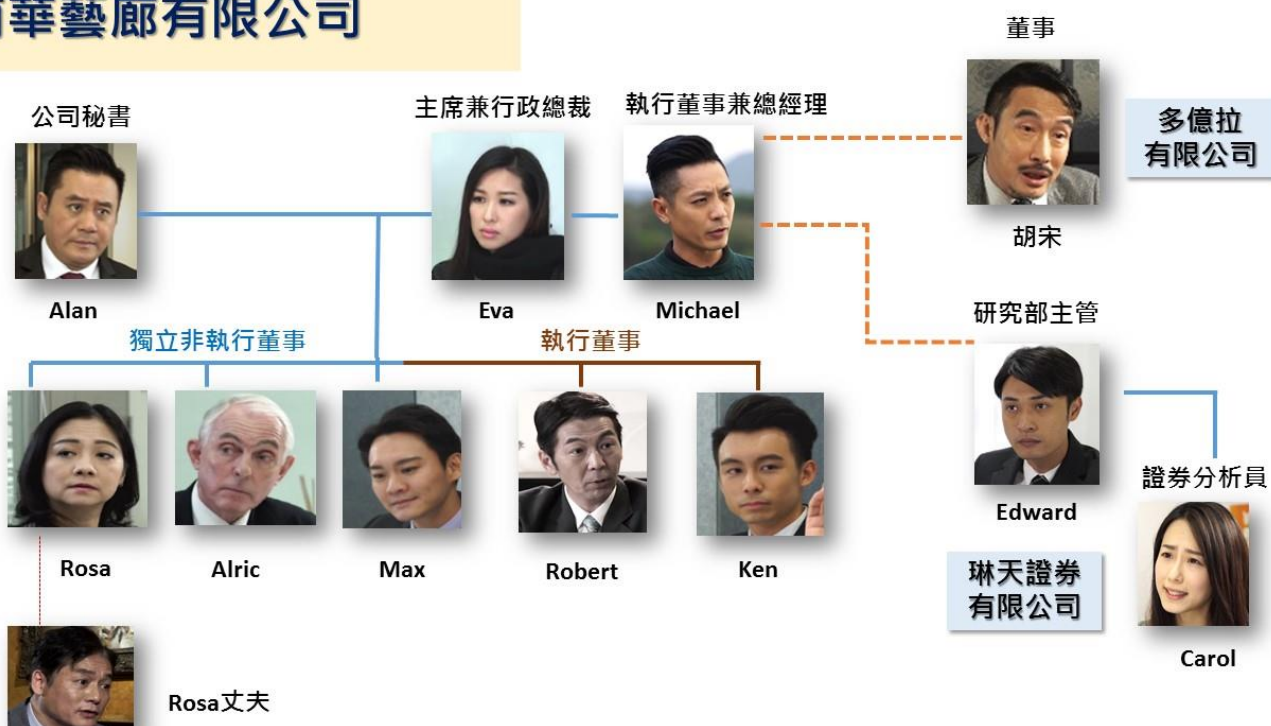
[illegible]華藝廊有限公司

公司秘書

Alan

主席兼行政總裁

Eva

執行董事兼總經理

Michael

董事

胡宋

多億拉有限公司

研究部主管

Edward

獨立非執行董事

執行董事

Rosa

Alric

Max

Robert

Ken

證券分析員

Carol

琳天證券有限公司

Rosa丈夫